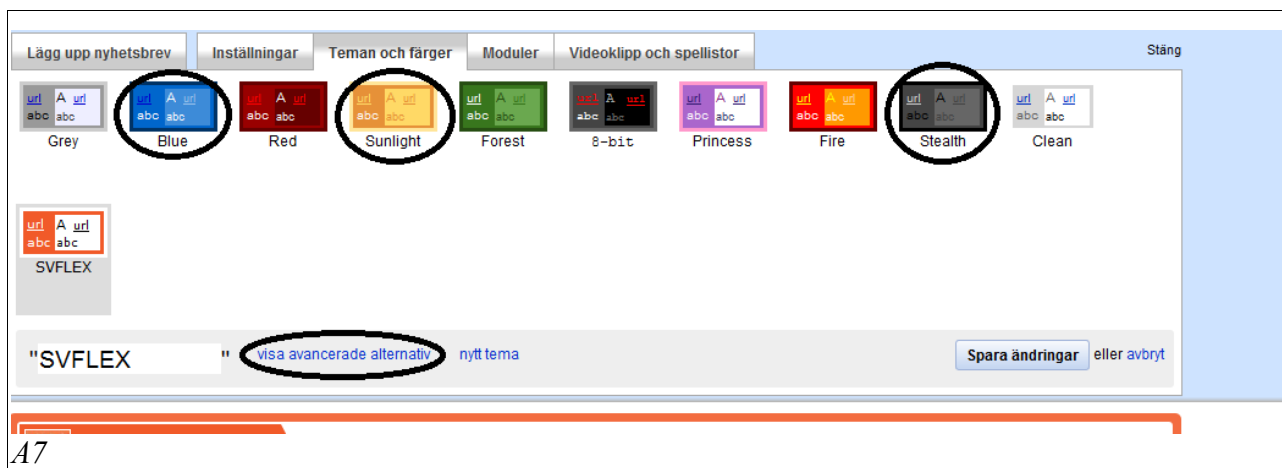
Lägg upp nyhetsbrev | Inställningar | Teman och färger | Moduler | Videoklipp och spellistor

Stäng

url A url abc abc Grey
url A url abc abc Blue
url A url abc abc Red
url A url abc abc Sunlight
url A url abc abc Forest
url A url abc abc 8-bit
url A url abc abc Princess
url A url abc abc Fire
url A url abc abc Stealth
url A url abc abc Clean
url A url abc abc SVFLEX

"SVFLEX " visa avancerade alternativ nytt tema

Spara ändringar eller avbryt

A7